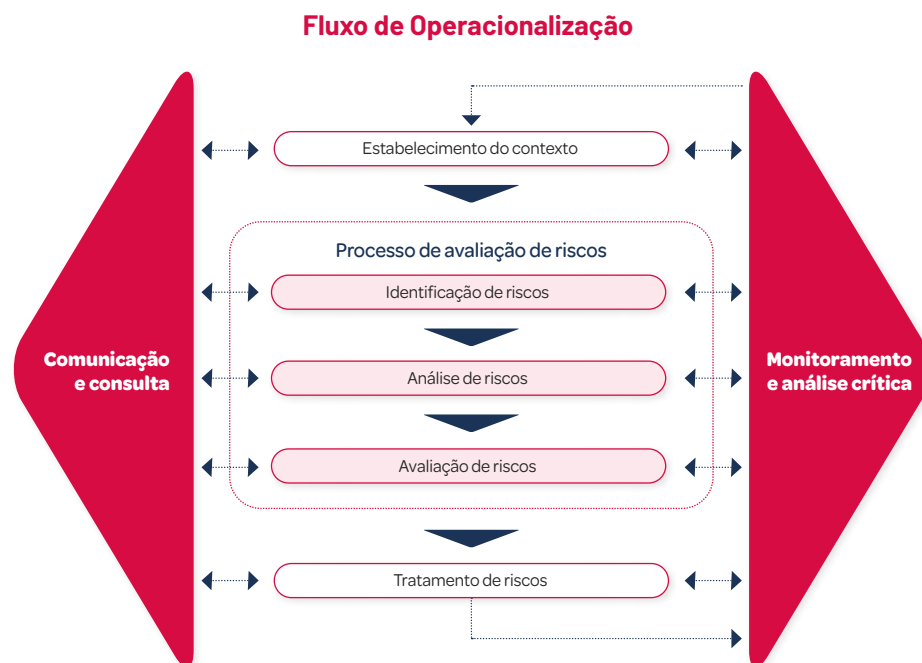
Fluxo de Operacionalização

Comunicação e consulta

Estabelecimento do contexto

Processo de avaliação de riscos

Identificação de riscos

Análise de riscos

Avaliação de riscos

Tratamento de riscos

Monitoramento e análise crítica